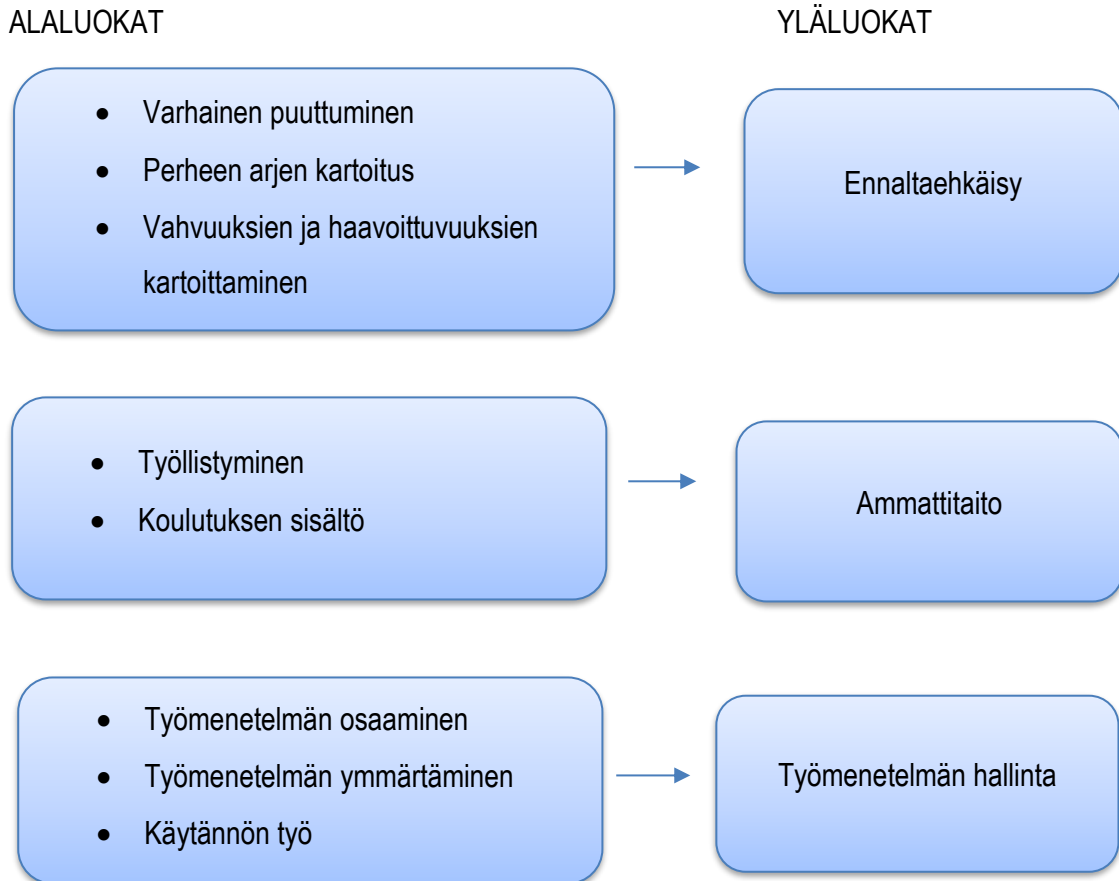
ALALUOKAT

YLÄLUOKAT

- Varhainen puuttuminen
- Perheen arjen kartoitus
- Vahvuuksien ja haavoittuvuuksien kartoittaminen

Ennaltaehkäisy

- Työllistyminen
- Koulutuksen sisältö

Ammattitaito

- Työmenetelmän osaaminen
- Työmenetelmän ymmärtäminen
- Käytännön työ

Työmenetelmän hallinta